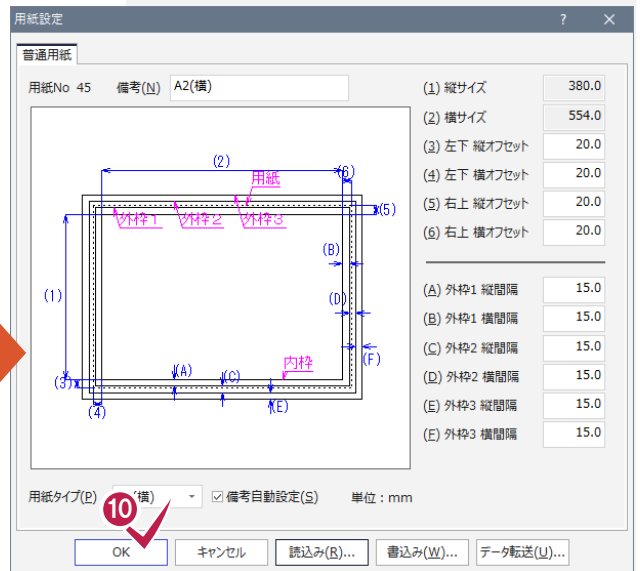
用紙設定

?

普通用紙

用紙No 45 備考(N) A2(横)

(2)
(6)
用紙
(5)
外枠1 外枠2 外枠3
(B)
(1)
(D)
(F)
内枠
(3)
(A) (C)
(4)
(E)

(1) 縦サイズ 380.0
(2) 横サイズ 554.0
(3) 左下 縦オフセット 20.0
(4) 左下 横オフセット 20.0
(5) 右上 縦オフセット 20.0
(6) 右上 横オフセット 20.0

(A) 外枠1 縦間隔 15.0
(B) 外枠1 横間隔 15.0
(C) 外枠2 縦間隔 15.0
(D) 外枠2 横間隔 15.0
(E) 外枠3 縦間隔 15.0
(F) 外枠3 横間隔 15.0

用紙タイプ(P) (横) ☑ 備考自動設定(S) 単位：mm

10

OK キャンセル 読込み(R)... 書込み(W)... データ転送(U)...